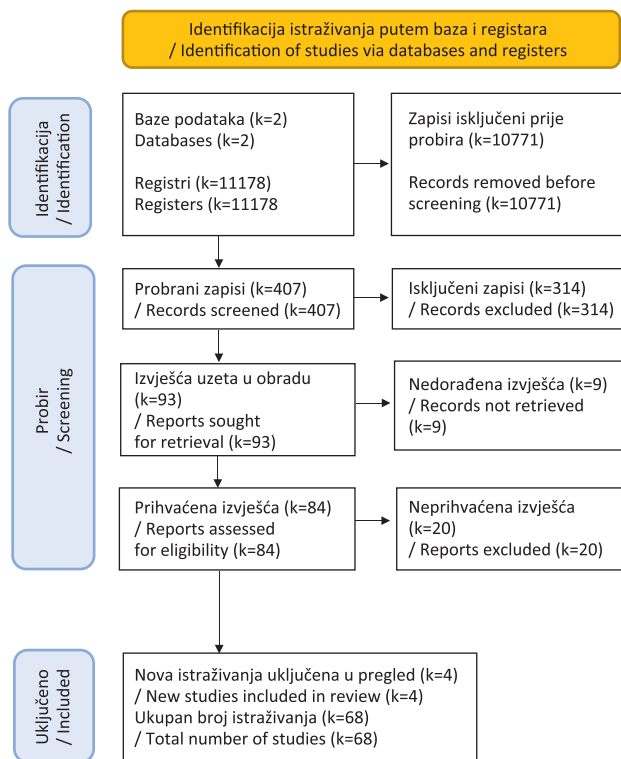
Identifikacija istraživanja putem baza i registara / Identification of studies via databases and registers

Identifikacija / Identification

Baze podataka (k=2)
Databases (k=2)

Registri (k=11178)
Registers (k=11178)

Zapisi isključeni prije probira (k=10771)

Records removed before screening (k=10771)

Probir / Screening

Probrani zapisi (k=407)
/ Records screened (k=407)

Isključeni zapisi (k=314)
/ Records excluded (k=314)

Izvješća uzeta u obradu (k=93)
/ Reports sought for retrieval (k=93)

Nedorađena izvješća (k=9)
/ Records not retrieved (k=9)

Prihvaćena izvješća (k=84)
/ Reports assessed for eligibility (k=84)

Neprihvaćena izvješća (k=20)
/ Reports excluded (k=20)

Uključeno / Included

Nova istraživanja uključena u pregled (k=4)
/ New studies included in review (k=4)
Ukupan broj istraživanja (k=68)
/ Total number of studies (k=68)